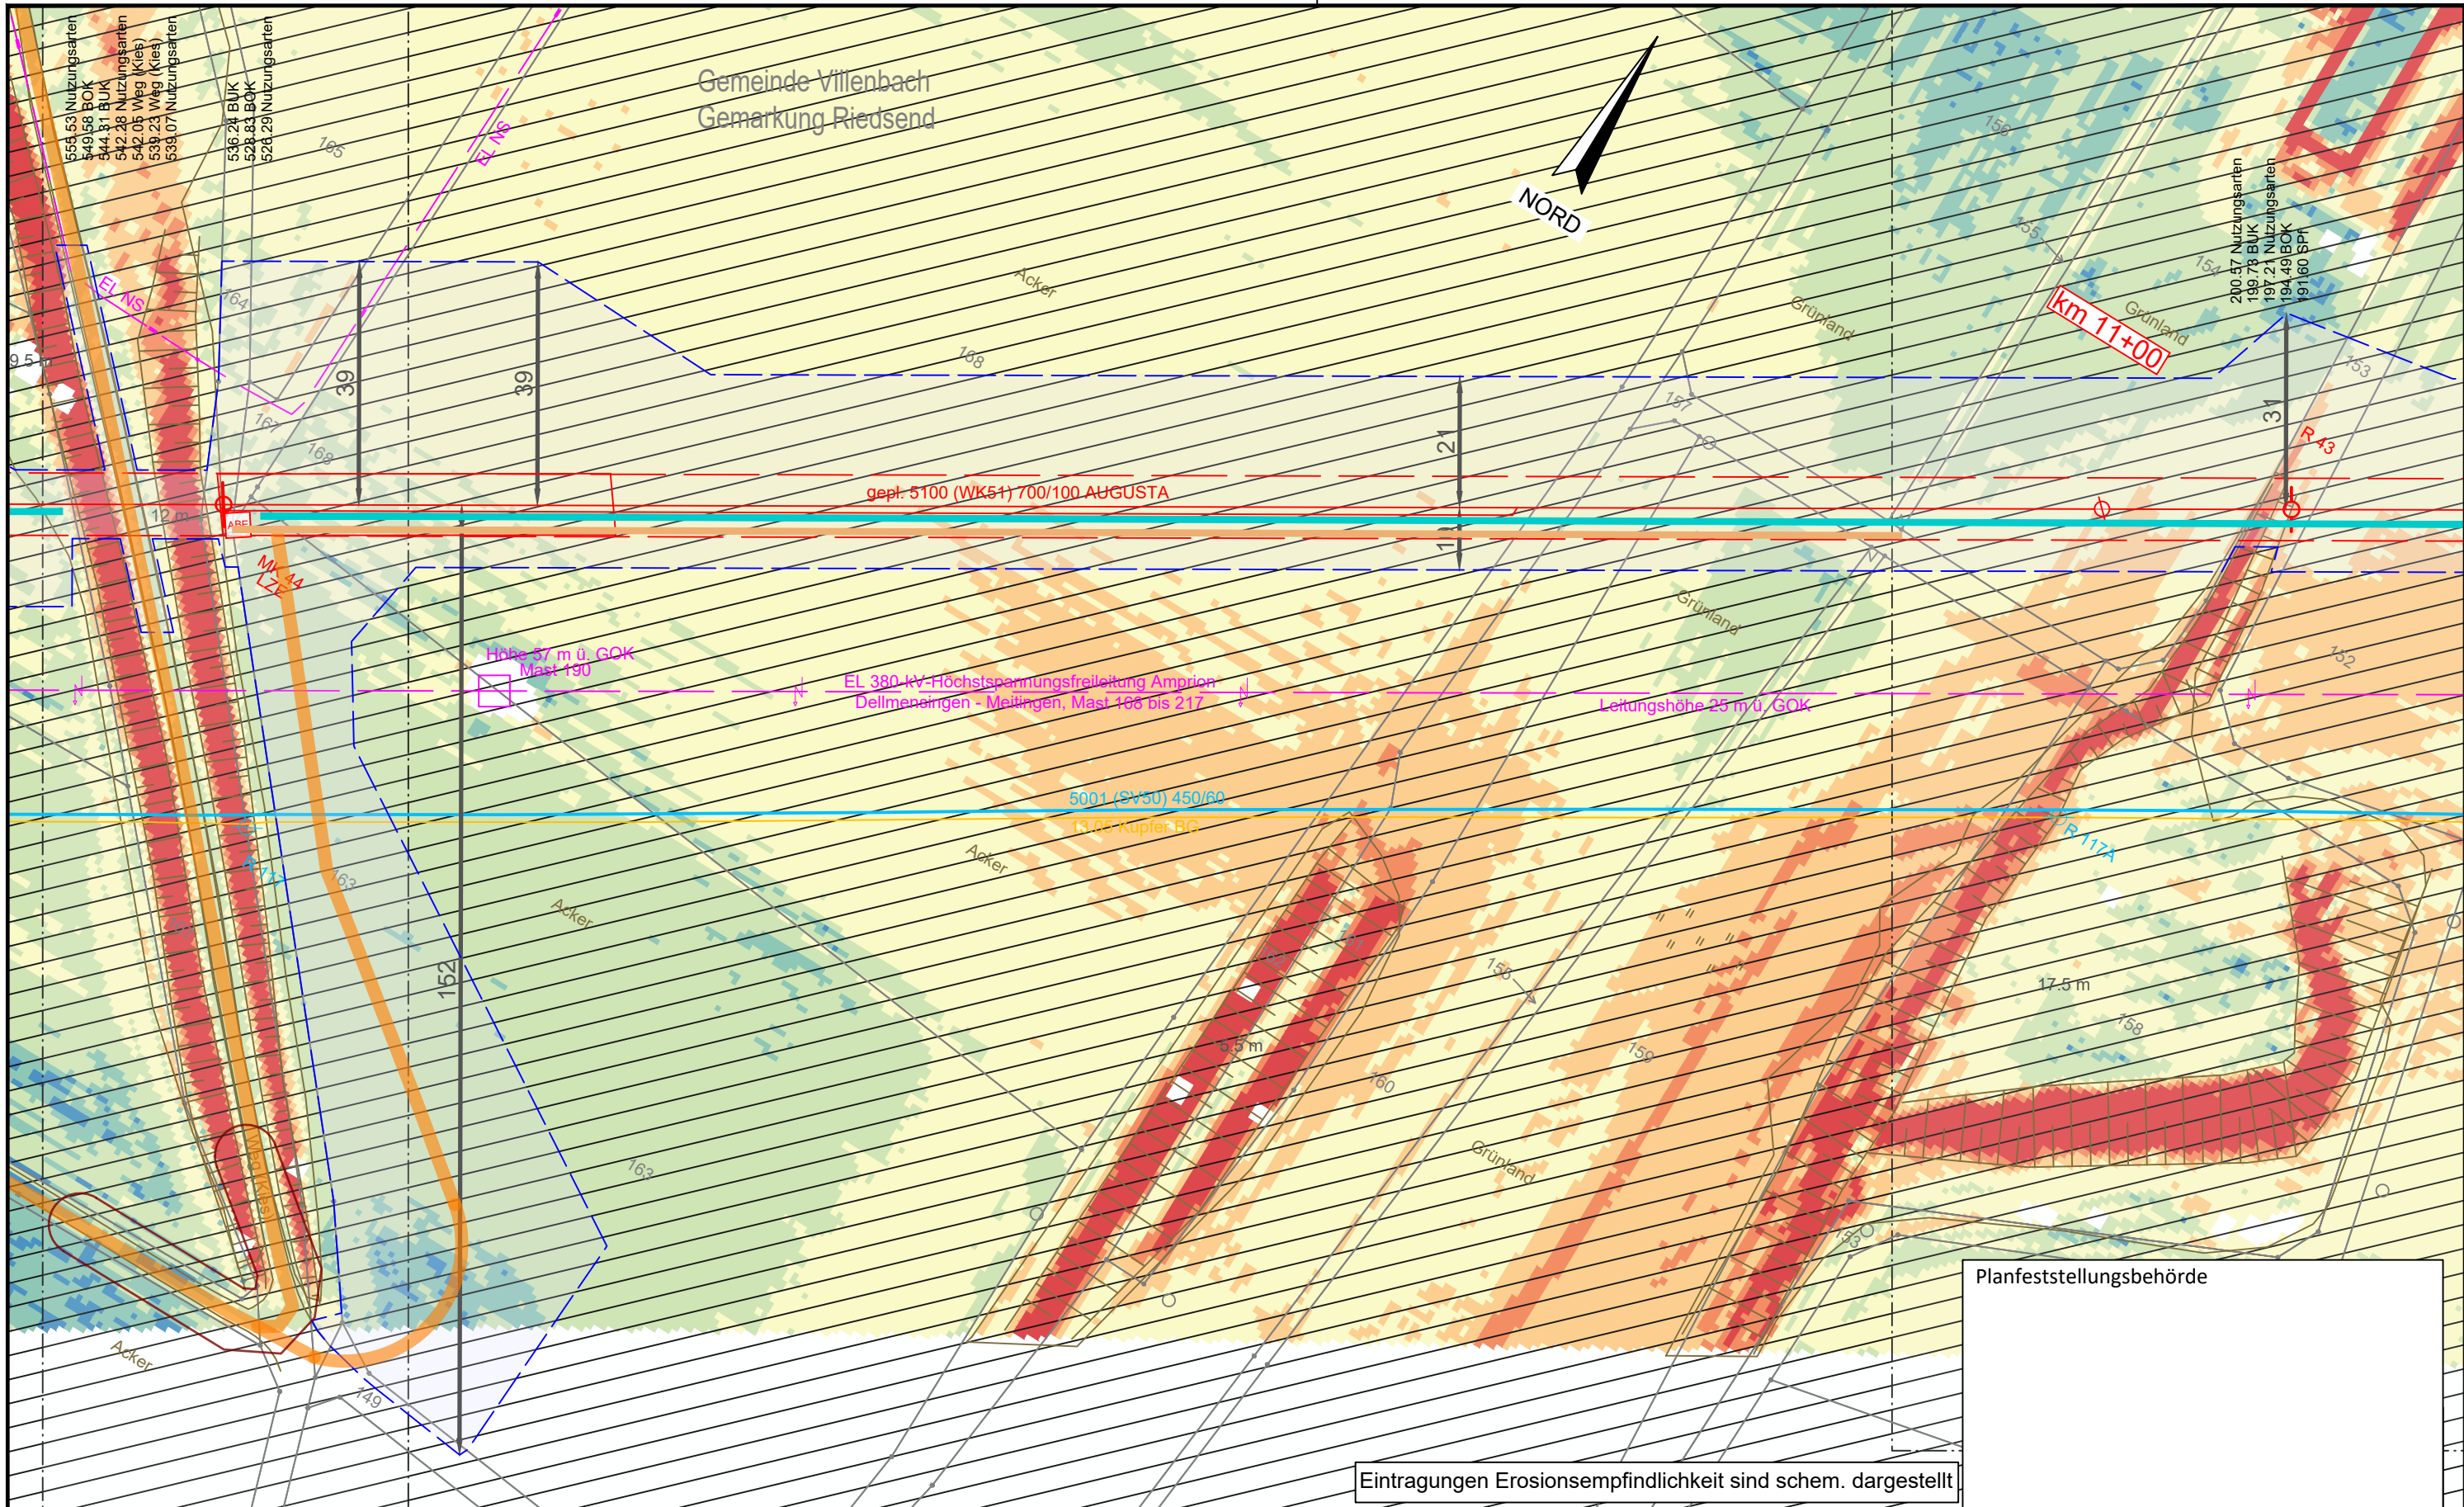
553.53 Nutzungsarten
549.58 BOK
544.81 BUK
542.28 Nutzungsarten
542.05 Weg (Kies)
539.23 Weg (Kies)
539.07 Nutzungsarten

536.24 BUK
528.83 BOK
528.29 Nutzungsarten

Gemeinde Villenbach
Gemarkung Riedsend

NORD

200.57 Nutzungsarten
199.73 BUK
197.21 Nutzungsarten
194.49 BOK
191.60 SPr

km 11+00

EL NS

EL NS

Acker

Grünland

Grünland

39

39

21

31

R 43

gepl. 5100 (WK51) 700/100 AUGUSTA

12 m

Höhe 57 m ü. GOK
Mast 190

EL 380 kV-Höchstspannungsfreileitung Amprion
Dellmensingen - Meitingen, Mast 188 bis 217

Leitungshöhe 25 m ü. GOK

Grünland

5001 (SV50) 450/60

13.05 Kupfer BG

R 117

R 117A

Acker

Acker

152

17.5 m

5.5 m

Grünland

Acker

149

Planfeststellungsbehörde

Eintragungen Erosionsempfindlichkeit sind schem. dargestellt